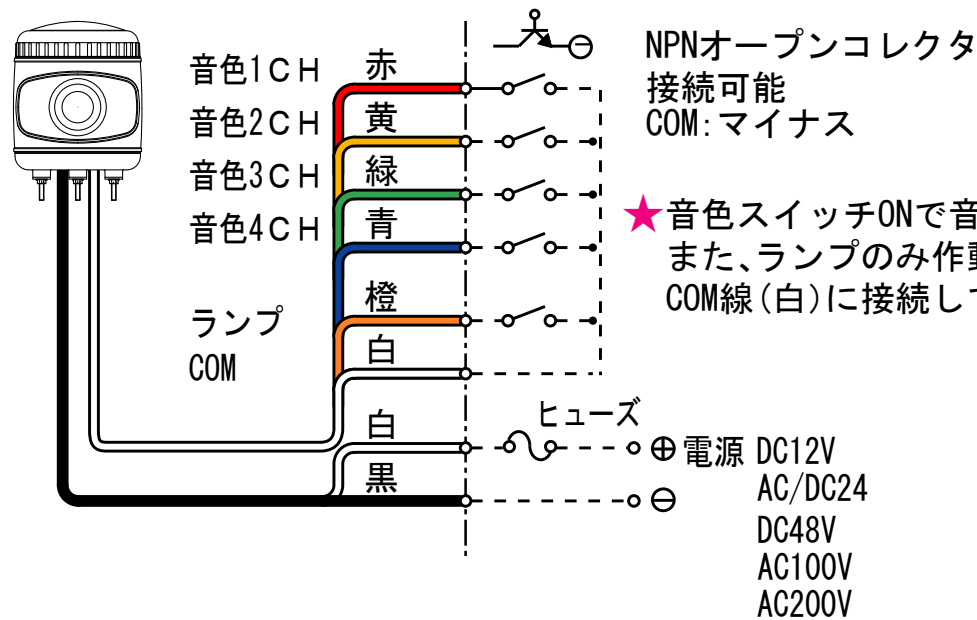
音色1ＣＨ
音色2ＣＨ
音色3ＣＨ
音色4ＣＨ
ランプ
COM

赤
黄
緑
青
橙
白
白
黒

NPNオープンコレクタ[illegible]
接続可能
COM:マイナス

★音色スイッチONで音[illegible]
また、ランプのみ作動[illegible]
COM線(白)に接続して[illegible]

ヒューズ
⊕電源 DC12V
AC/DC24
DC48V
AC100V
AC200V
⊖